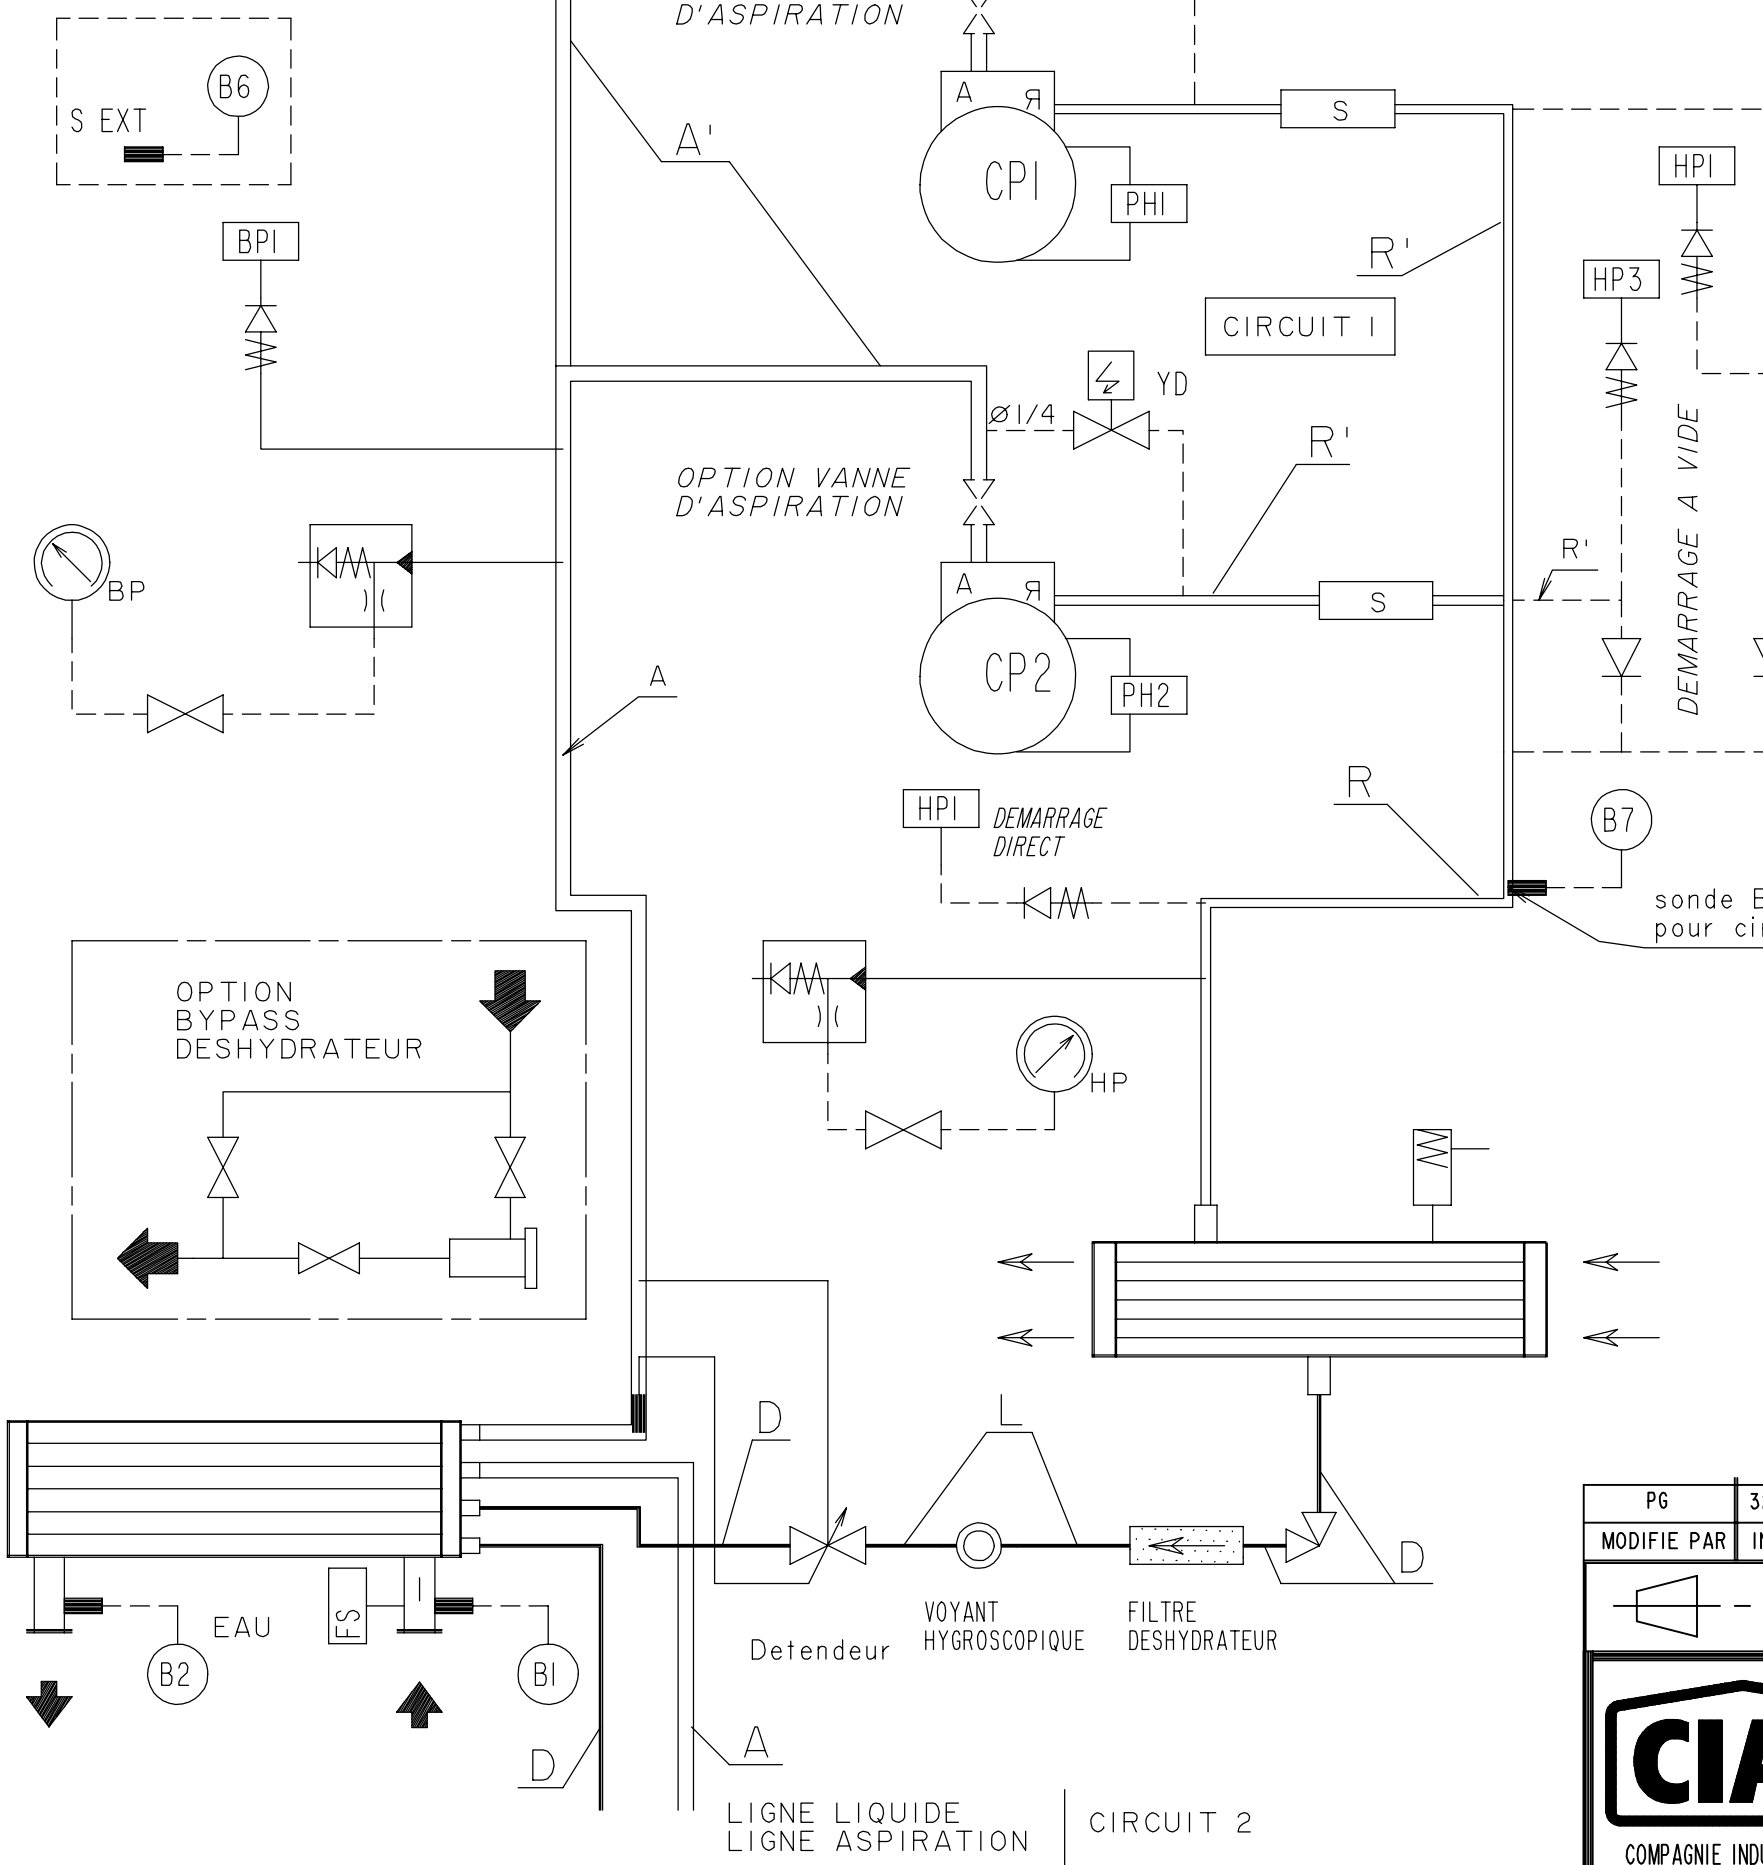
D'ASPIRATION

S EXT
B6

A'
A
CP1
PH1
S
HP1
BP1
R'
HP3
CIRCUIT 1
YD
Ø1/4
R'
OPTION VANNE
D'ASPIRATION
DEMARRAGE A VIDE
R'
BP
A
CP2
PH2
S
A
R
HP1
DEMARRAGE
DIRECT
B7
sonde B
pour ci

OPTION
BYPASS
DESHYDRATEUR

HP

D
L
D
PG
3
MODIFIE PAR
I
EAU
FS
B2
B1
Detendeur
VOYANT
HYGROSCOPIQUE
FILTRE
DESHYDRATEUR
D
A
CIA
LIGNE LIQUIDE
LIGNE ASPIRATION
CIRCUIT 2
COMPAGNIE INDU